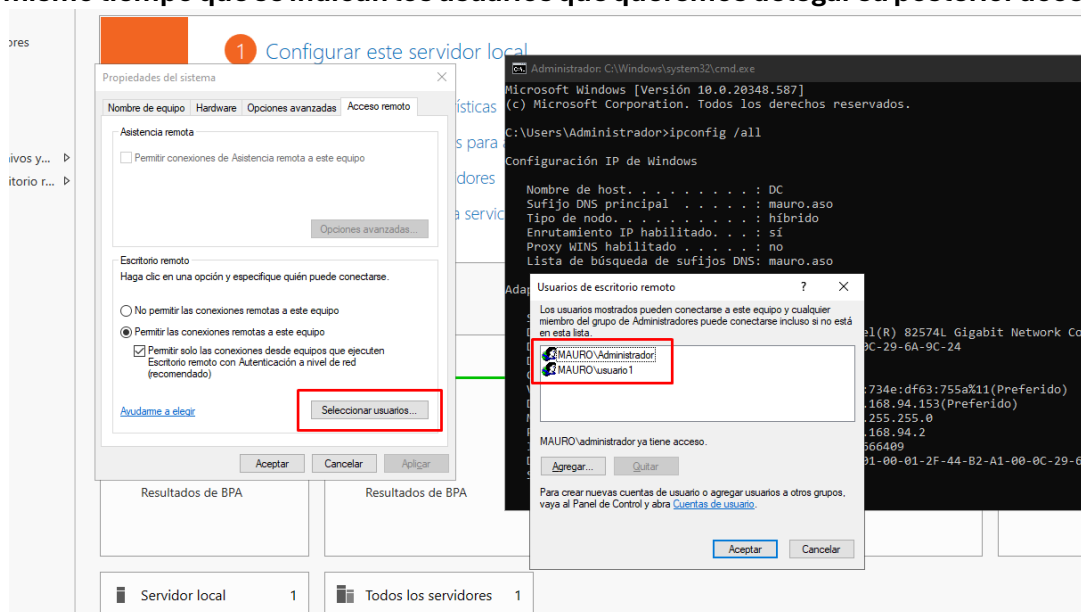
mismo tiempo que se indican los usuarios que queremos delegar su posterior acce

ores

ivos y...
itorio r...

1 Configurar este servidor local

ísticas
s para
dores
a servic

Propiedades del sistema

Nombre de equipo | Hardware | Opciones avanzadas | Acceso remoto

Asistencia remota

Permitir conexiones de Asistencia remota a este equipo

Opciones avanzadas...

Escritorio remoto

Haga clic en una opción y especifique quién puede conectarse.

No permitir las conexiones remotas a este equipo

Permitir las conexiones remotas a este equipo

Permitir solo las conexiones desde equipos que ejecuten Escritorio remoto con Autenticación a nivel de red (recomendado)

Ayudarme a elegir

Seleccionar usuarios...

Aceptar | Cancelar | Aplicar

Administrador: C:\Windows\system32\cmd.exe

Microsoft Windows [Versión 10.0.20348.587]
(c) Microsoft Corporation. Todos los derechos reservados.

C:\Users\Administrador>ipconfig /all

Configuración IP de Windows

Nombre de host. . . . . . . . . : DC
Sufijo DNS principal . . . . . : mauro.aso
Tipo de nodo. . . . . . . . . . : híbrido
Enrutamiento IP habilitado. . . : sí
Proxy WINS habilitado . . . . . : no
Lista de búsqueda de sufijos DNS: mauro.aso

Adap

el(R) 82574L Gigabit Network Co
0C-29-6A-9C-24

:734e:df63:755a%11(Preferido)
.168.94.153(Preferido)
.255.255.0
.168.94.2
566409
01-00-01-2F-44-B2-A1-00-0C-29-6

Usuarios de escritorio remoto

Los usuarios mostrados pueden conectarse a este equipo y cualquier miembro del grupo de Administradores puede conectarse incluso si no está en esta lista.

MAURO\Administrador
MAURO\usuario1

MAURO\administrador ya tiene acceso.

Agregar... | Quitar

Para crear nuevas cuentas de usuario o agregar usuarios a otros grupos, vaya al Panel de Control y abra Cuentas de usuario.

Aceptar | Cancelar

Resultados de BPA

Resultados de BPA

Servidor local 1

Todos los servidores 1